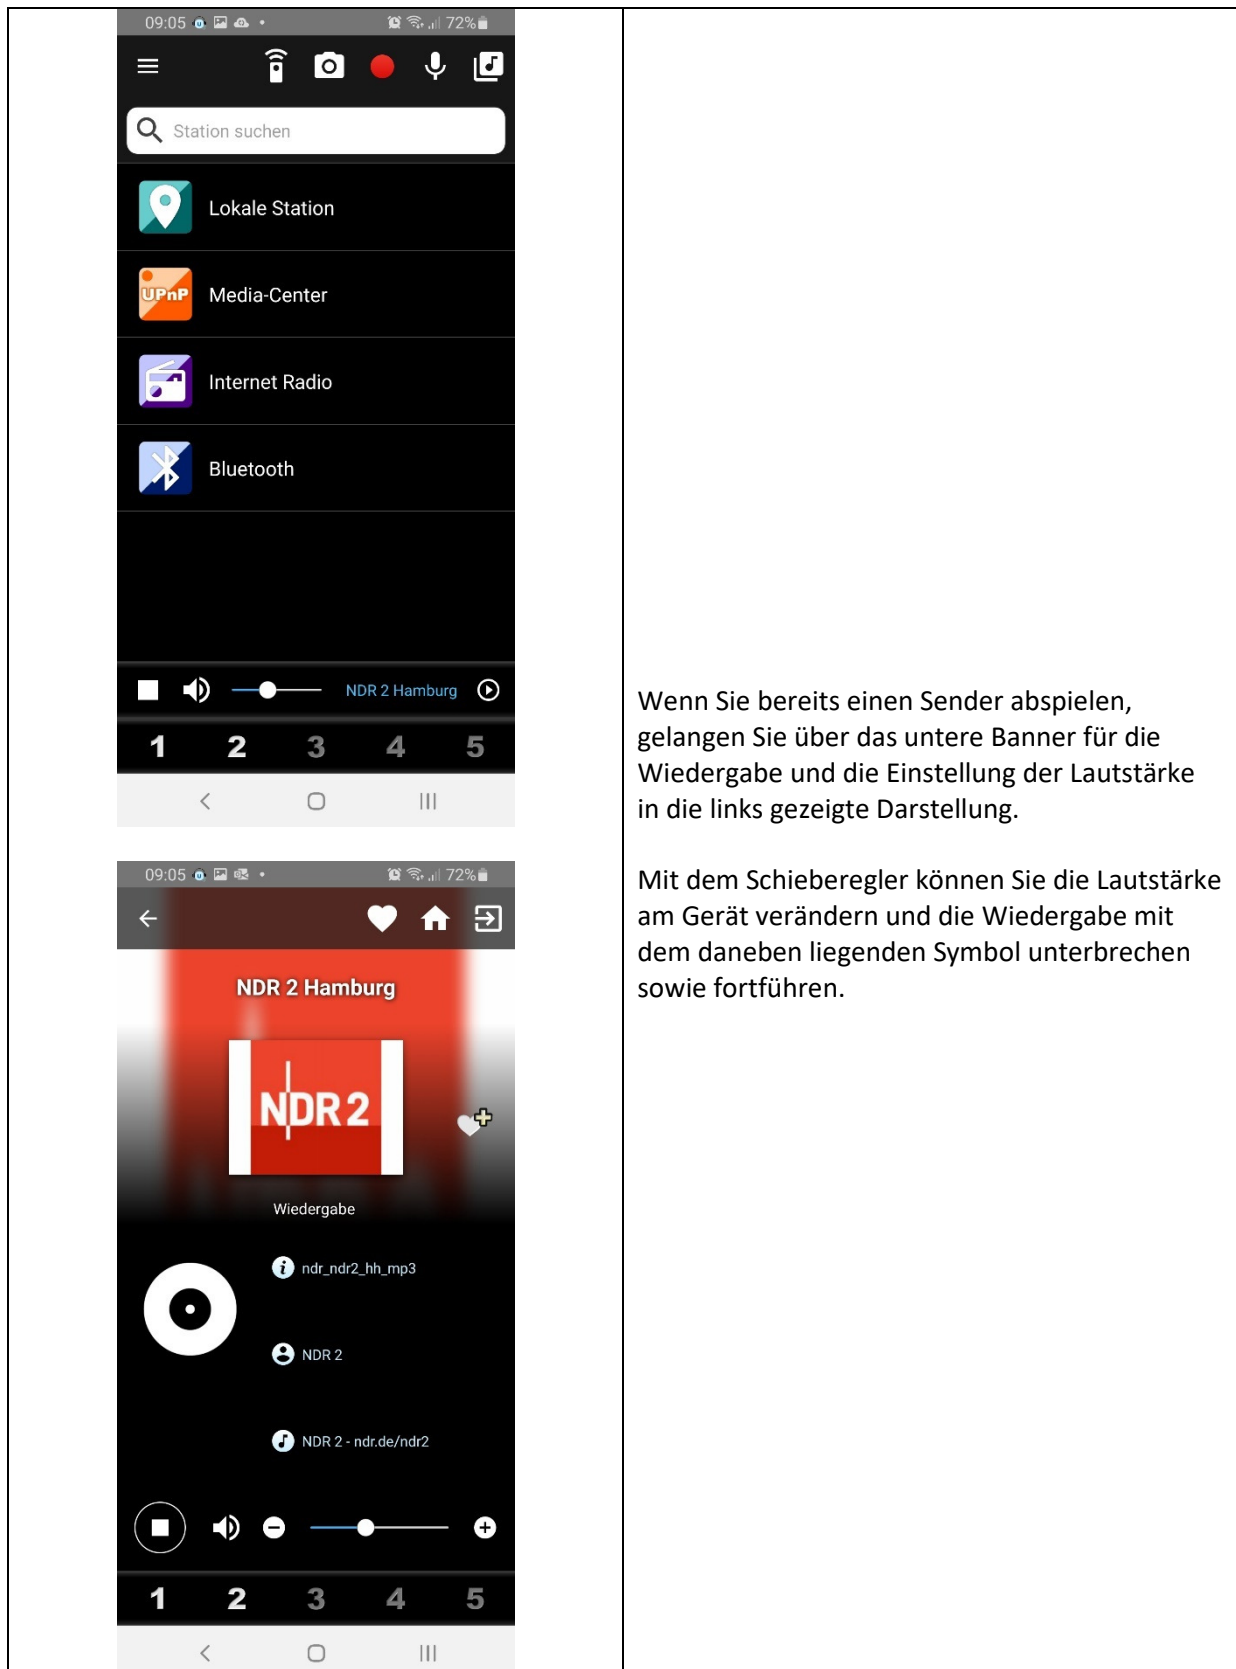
09:05 72%

Station suchen

Lokale Station

UPnP Media-Center

Internet Radio

Bluetooth

NDR 2 Hamburg

1 2 3 4 5

09:05 72%

NDR 2 Hamburg

NDR 2

Wiedergabe

ndr_ndr2_hh_mp3

NDR 2

NDR 2 - ndr.de/ndr2

1 2 3 4 5

Wenn Sie bereits einen Sender abspielen, gelangen Sie über das untere Banner für die Wiedergabe und die Einstellung der Lautstärke in die links gezeigte Darstellung.

Mit dem Schieberegler können Sie die Lautstärke am Gerät verändern und die Wiedergabe mit dem daneben liegenden Symbol unterbrechen sowie fortführen.